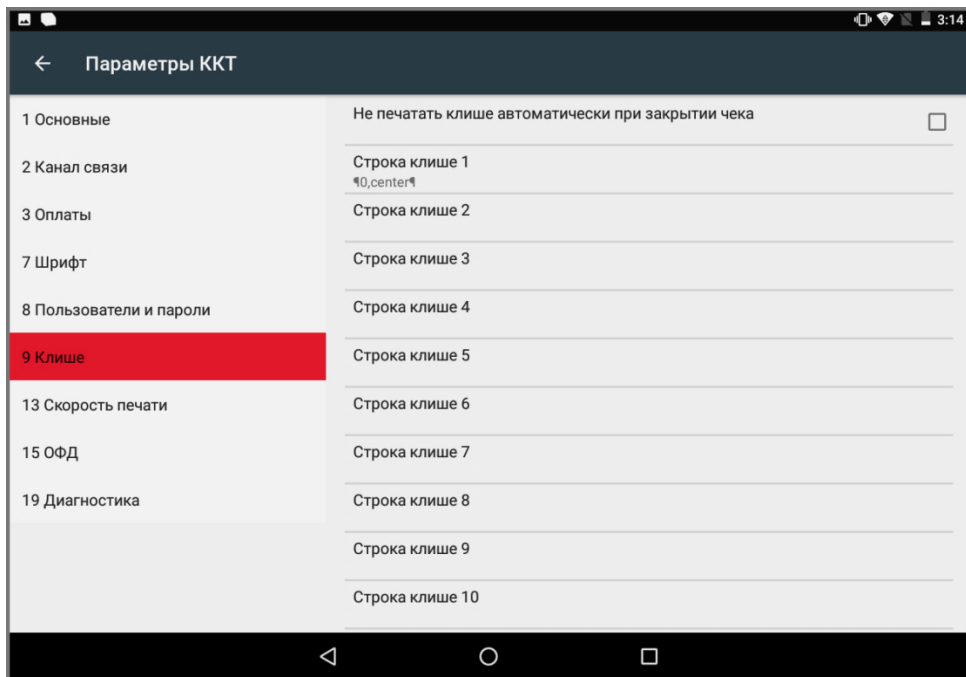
3:14

←

Параметры ККТ

1 Основные

2 Канал связи

3 Оплаты

7 Шрифт

8 Пользователи и пароли

9 Клише

13 Скорость печати

15 ОФД

19 Диагностика

Не печатать клише автоматически при закрытии чека

Строка клише 1
¶0,center¶

Строка клише 2

Строка клише 3

Строка клише 4

Строка клише 5

Строка клише 6

Строка клише 7

Строка клише 8

Строка клише 9

Строка клише 10